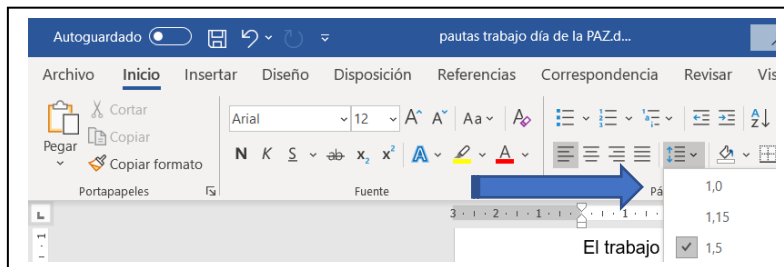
Autoguardado
pautas trabajo día de la PAZ.d...
Archivo Inicio Insertar Diseño Disposición Referencias Correspondencia Revisar Vis
Pegar
Cortar
Copiar
Copiar formato
Portapapeles
Arial
12
N K S ab $x_2$ $x^2$
Fuente
Pá
1,0
1,15
1,5
El trabajo
3 · 2 · 1 · 1 · 1